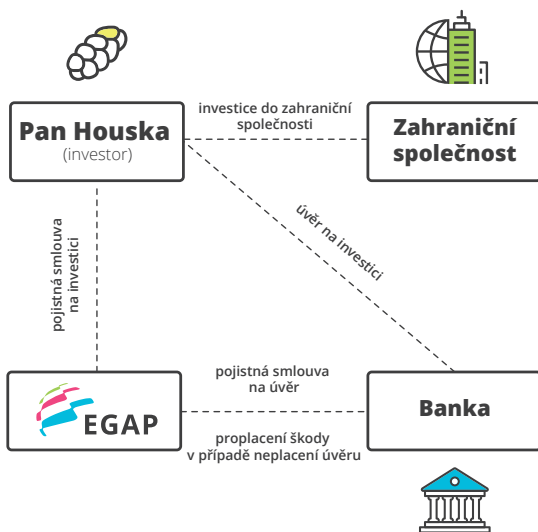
Pan Houska
(investor)

investice do zahraniční společnosti

Zahraniční společnost

pojistná smlouva na investici

úvěr na investici

EGAP

pojistná smlouva na úvěr

proplacení škody v případě neplacení úvěru

Banka